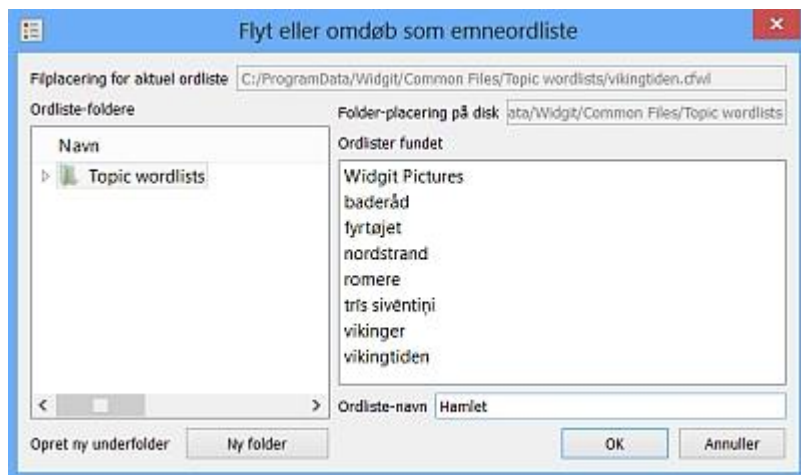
Flyt eller omdøb som emneordliste

Filplacering for aktuel ordliste C:/ProgramData/Widgit/Common Files/Topic wordlists/vikingtiden.cfwl

Ordliste-foldere

Navn

Topic wordlists

Folder-placering på disk ata/Widgit/Common Files/Topic wordlists

Ordlister fundet

Widgit Pictures
baderåd
fyrtøjet
nordstrand
romere
trīs sivēntiņi
vikinger
vikingtiden

Ordliste-navn Hamlet

Opret ny underfolder

Ny folder

OK

Annuller